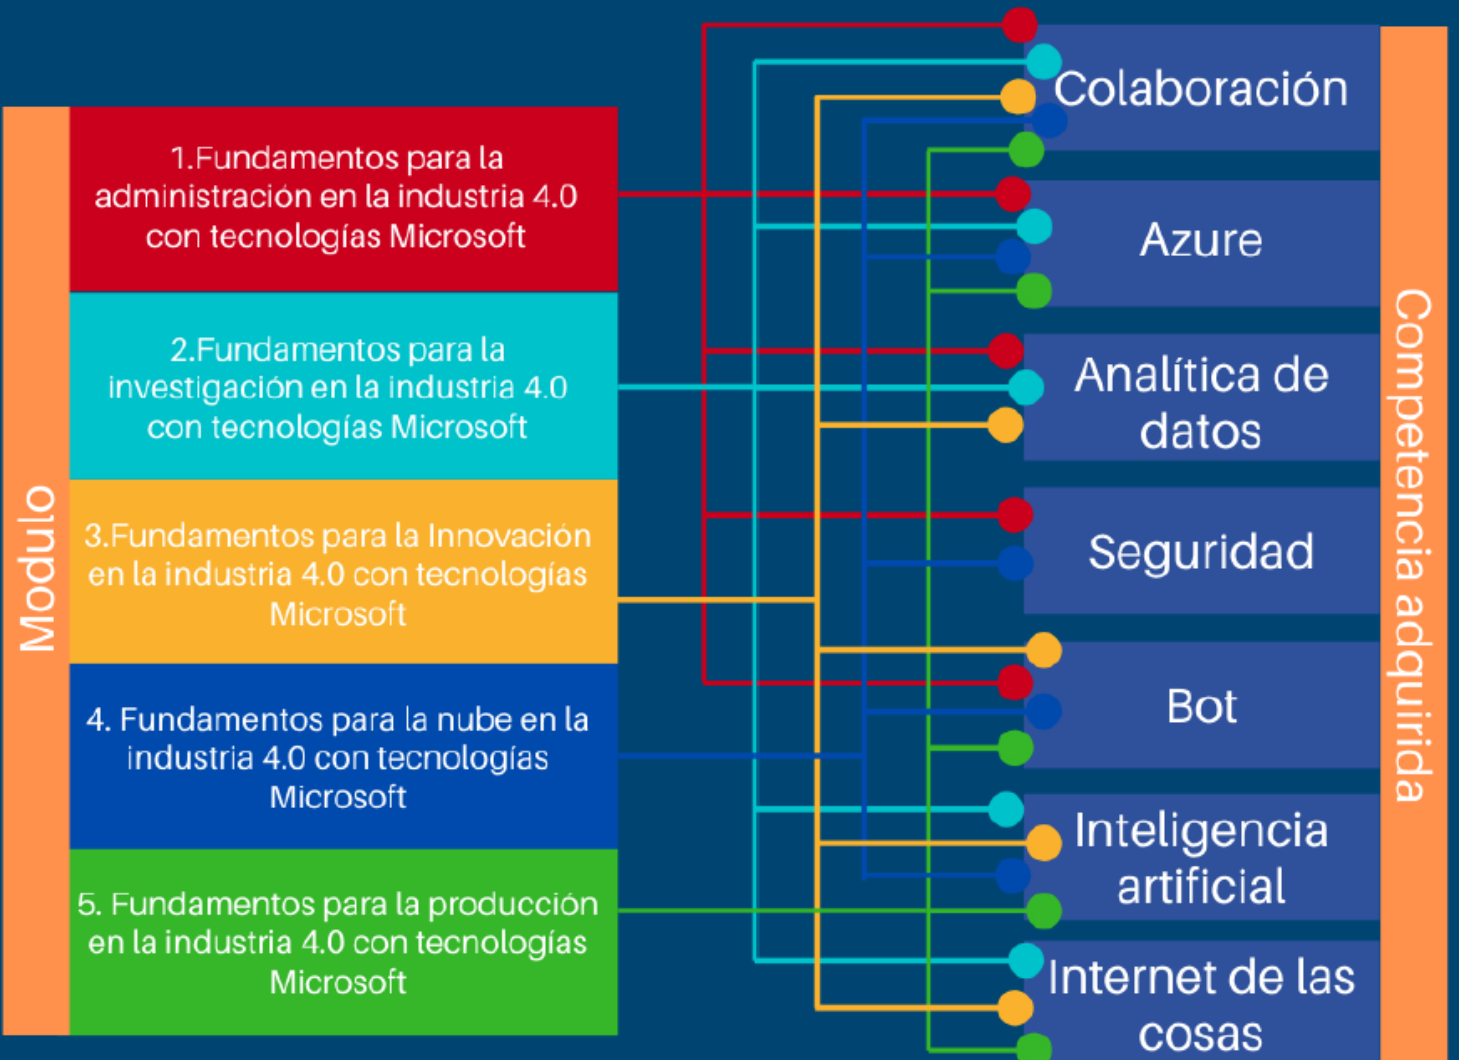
Modulo

1.Fundamentos para la administración en la industria 4.0 con tecnologías Microsoft

2.Fundamentos para la investigación en la industria 4.0 con tecnologías Microsoft

3.Fundamentos para la Innovación en la industria 4.0 con tecnologías Microsoft

4. Fundamentos para la nube en la industria 4.0 con tecnologías Microsoft

5. Fundamentos para la producción en la industria 4.0 con tecnologías Microsoft

Colaboración

Azure

Analítica de datos

Seguridad

Bot

Inteligencia artificial

Internet de las cosas

Competencia adquirida